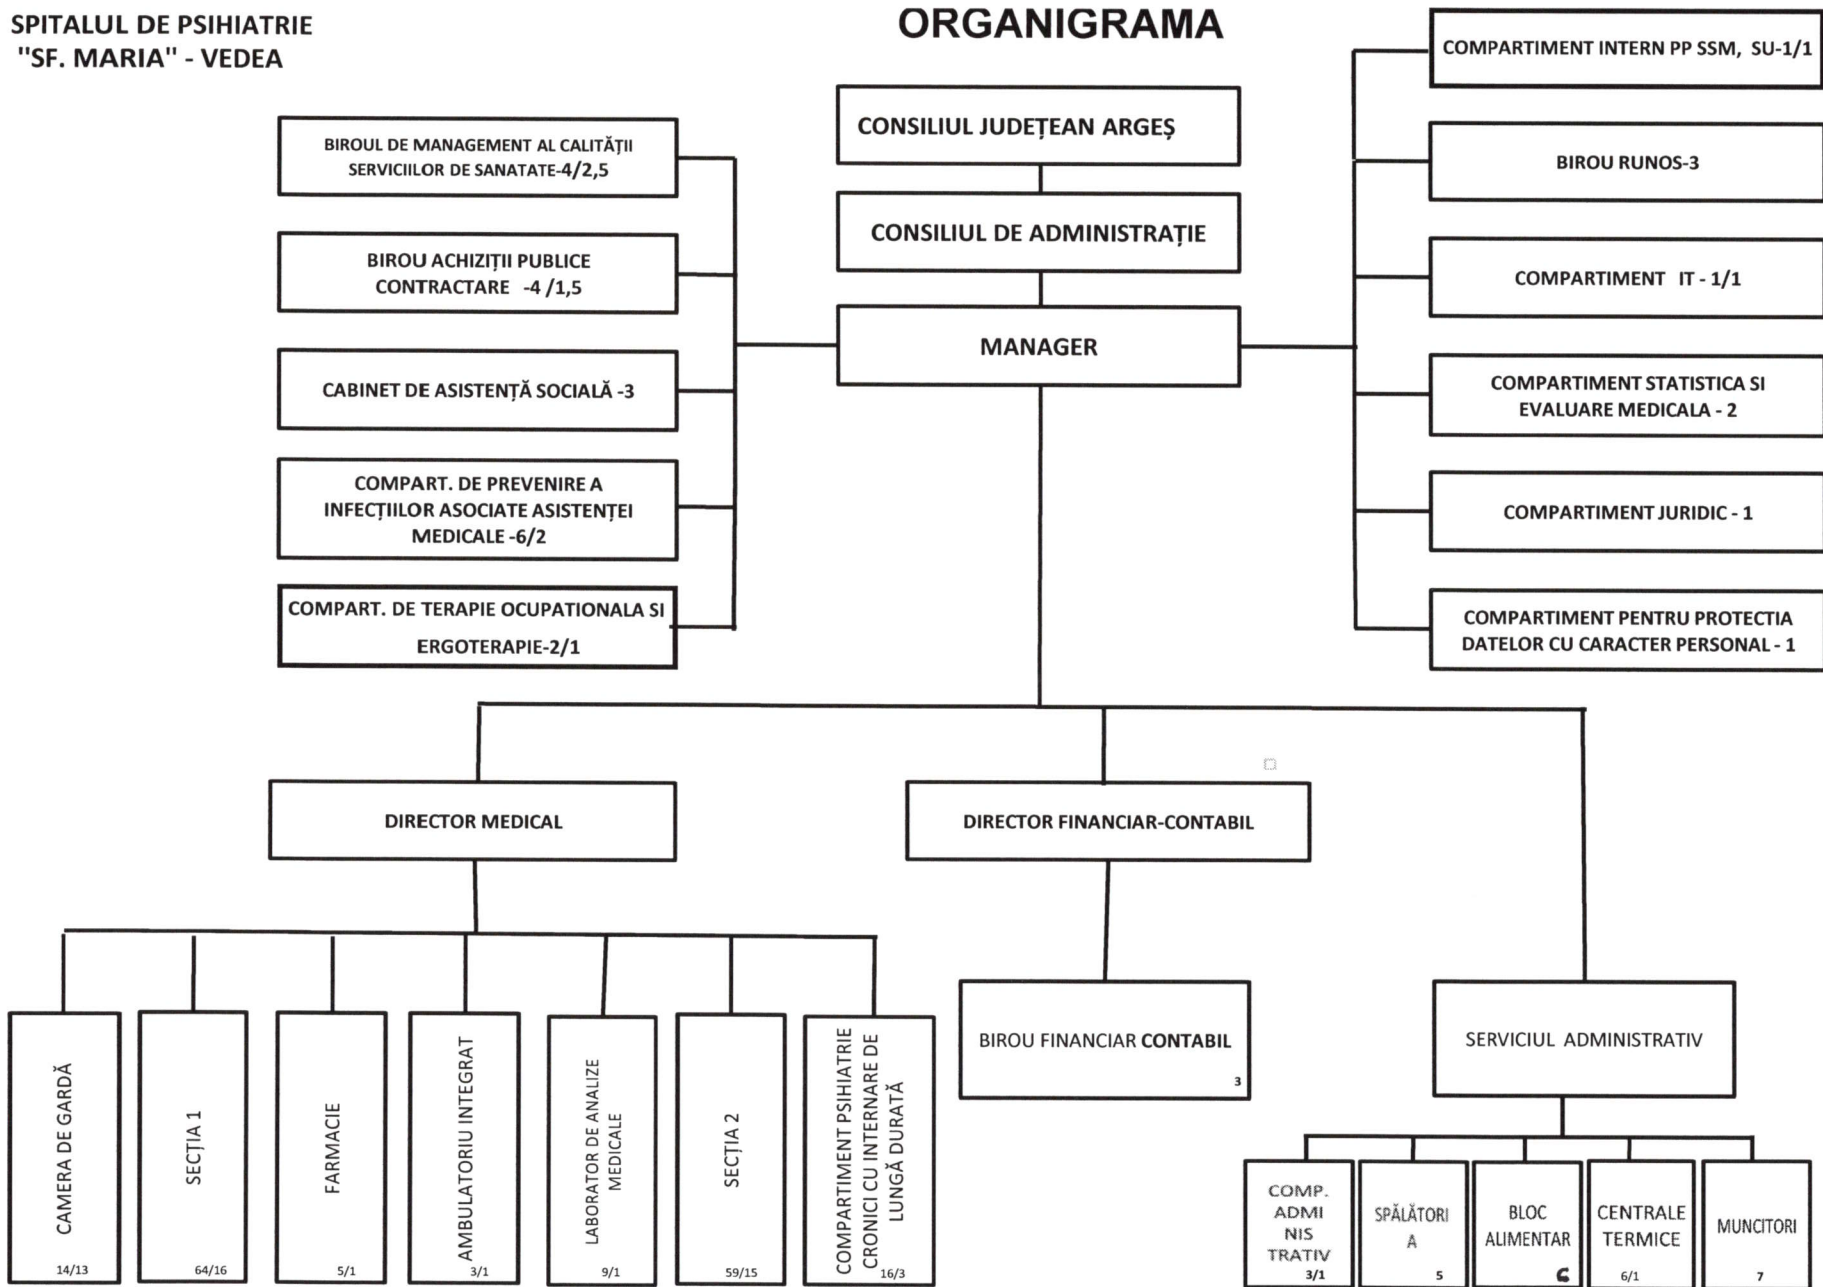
SPITALUL DE PSIHIATRIE
"SF. MARIA" - VEDEA

ORGANIGRAMA

CONSILIUL JUDEȚEAN ARGEȘ

CONSILIUL DE ADMINISTRAȚIE

MANAGER

BIROUL DE MANAGEMENT AL CALITĂȚII SERVICIILOR DE SANATATE-4/2,5

BIROU ACHIZIȚII PUBLICE CONTRACTARE -4 /1,5

CABINET DE ASISTENȚĂ SOCIALĂ -3

COMPART. DE PREVENIRE A INFECȚIILOR ASOCIATE ASISTENȚEI MEDICALE -6/2

COMPART. DE TERAPIE OCUPATIONALA SI ERGOTERAPIE-2/1

COMPARTIMENT INTERN PP SSM, SU-1/1

BIROU RUNOS-3

COMPARTIMENT IT - 1/1

COMPARTIMENT STATISTICA SI EVALUARE MEDICALA - 2

COMPARTIMENT JURIDIC - 1

COMPARTIMENT PENTRU PROTECTIA DATELOR CU CARACTER PERSONAL - 1

DIRECTOR MEDICAL

DIRECTOR FINANCIAR-CONTABIL

CAMERA DE GARDĂ 14/13

SECȚIA 1 64/16

FARMACIE 5/1

AMBULATORIU INTEGRAT 3/1

LABORATOR DE ANALIZE MEDICALE 9/1

SECȚIA 2 59/15

COMPARTIMENT PSIHIATRIE CRONICI CU INTERNARE DE LUNGĂ DURATĂ 16/3

BIROU FINANCIAR CONTABIL 3

SERVICIUL ADMINISTRATIV

COMP. ADMI NIS TRATIV 3/1

SPĂLĂTORI A 5

BLOC ALIMENTAR 6

CENTRALE TERMICE 6/1

MUNCITORI 7